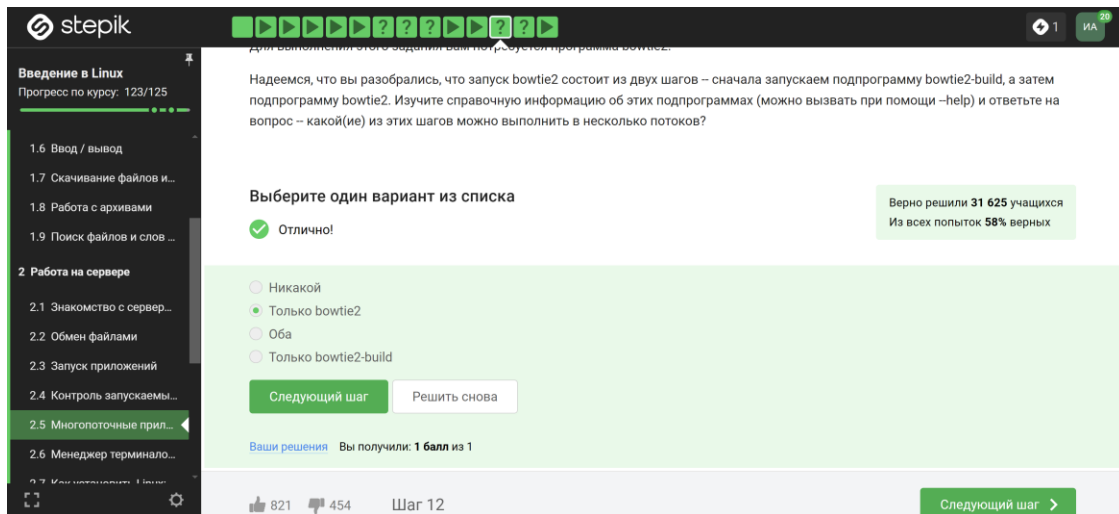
stepik

? ? ? ? ?

1 ИА 20

Введение в Linux
Прогресс по курсу: 123/125

1.6 Ввод / вывод
1.7 Скачивание файлов и...
1.8 Работа с архивами
1.9 Поиск файлов и слов ...
2 Работа на сервере
2.1 Знакомство с сервер...
2.2 Обмен файлами
2.3 Запуск приложений
2.4 Контроль запускаемы...
2.5 Многопоточные прил...
2.6 Менеджер терминало...
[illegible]

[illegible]

Надеемся, что вы разобрались, что запуск bowtie2 состоит из двух шагов -- сначала запускаем подпрограмму bowtie2-build, а затем подпрограмму bowtie2. Изучите справочную информацию об этих подпрограммах (можно вызвать при помощи --help) и ответьте на вопрос -- какой(ие) из этих шагов можно выполнить в несколько потоков?

Выберите один вариант из списка

Отлично!

Верно решили 31 625 учащихся
Из всех попыток 58% верных

Никакой
Только bowtie2
Оба
Только bowtie2-build

Следующий шаг
Решить снова

Ваши решения Вы получили: 1 балл из 1

821 454 Шаг 12

Следующий шаг